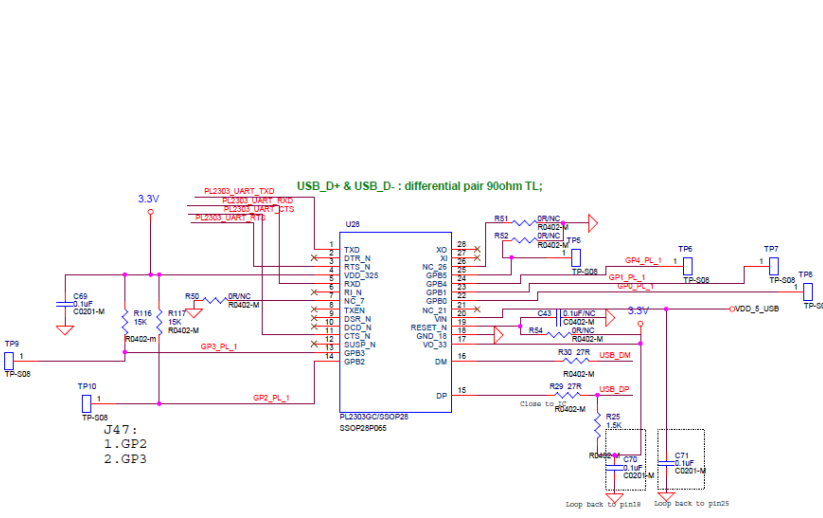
USB_D+ & USB_D- : differential pair 90ohm TL;

3.3V

PL2303_UART_TXD
PL2303_UART_RXD
PL2303_UART_CTS
PL2303_UART_RTS

U28

1 TXD
2 DTR_N
3 RTS_N
4 VDD_325
5 RXD
6 RI_N
7 NC_7
8 TXEN
9 DSR_N
10 DCD_N
11 CTS_N
12 SUSP_N
13 GPB3
14 GPB2

XO 28
XI 27
NC_26 26
GPB5 25
GPB4 24
GPB1 23
GPB0 22
NC_21 21
VIN 20
RESET_N 19
GND_18 18
VO_33 17
DM 16
DP 15

PL2303GC/SSOP28
SSOP28P065

R51 0R/NC
R0402-M
R52 0R/NC
R0402-M
TP5
TP-S08

GP4_PL_1
GP1_PL_1
GP0_PL_1

TP6
1
TP-S08
TP7
1
TP-S08
TP8
1
TP-S0

C69
0.1uF
C0201-M

R116
15K
R0402-m

R117
15K
R0402-M

R50
0R/NC
R0402-M

TP9
1
TP-S08

GP3_PL_1

TP10
1
TP-S08

GP2_PL_1

J47:
1.GP2
2.GP3

C43 0.1uF/NC
C0402-M
R54 0R/NC
R0402-M

3.3V
VDD_5_USB

R30 27R
USB_DM
R0402-M

R29 27R
USB_DP
Close to IC
R0402-M

R25
1.5K
R0402-M

C70
0.1uF
C0201-M

C71
0.1uF
C0201-M

Loop back to pin18
Loop back to pin25